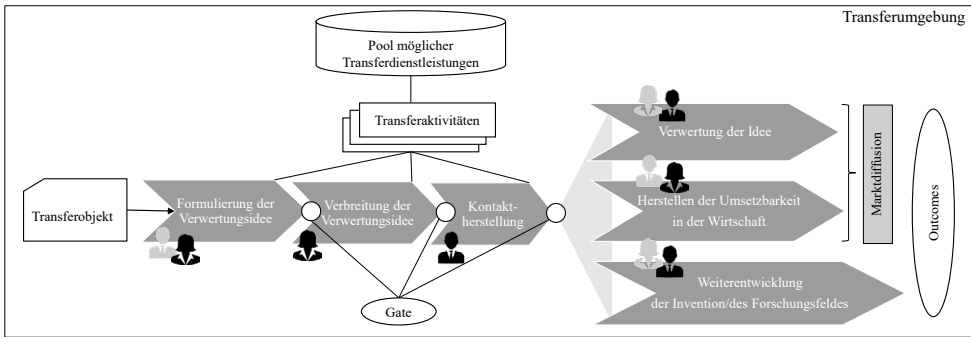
Transferumgebung

Pool möglicher Transferdienstleistungen

Transferaktivitäten

Transferobjekt

Formulierung der Verwertungsidee

Verbreitung der Verwertungsidee

Kontaktherstellung

Gate

Verwertung der Idee

Herstellen der Umsetzbarkeit in der Wirtschaft

Weiterentwicklung der Invention/des Forschungsfeldes

Marktdiffusion

Outcomes